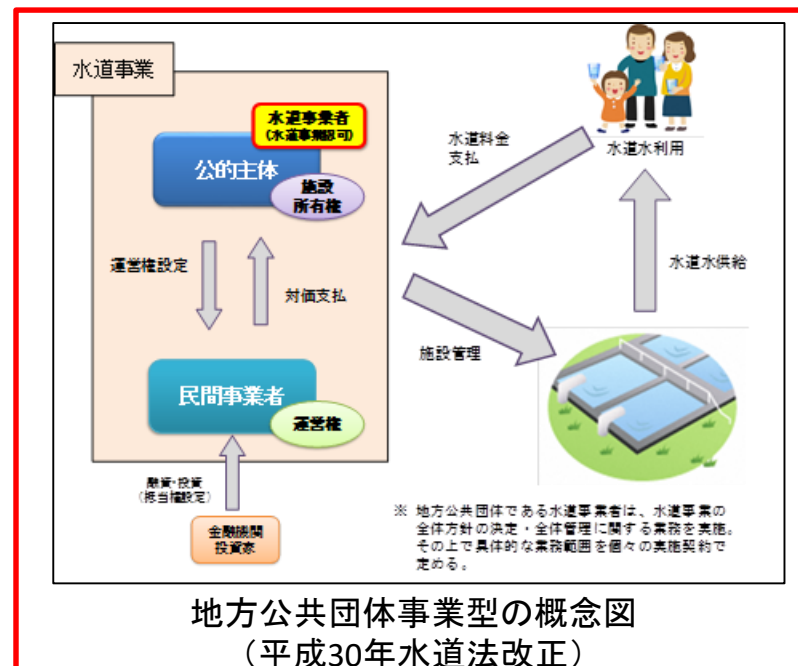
水道事業

水道事業者
(水道事業認可)

公的主体

施設
所有権

運営権設定

対価支払

民間事業者

運営権

融資・投資
(抵当権設定)

金融機関
投資家

水道料金
支払

水道水利用

水道水供給

施設管理

※ 地方公共団体である水道事業者は、水道事業の全体方針の決定・全体管理に関する業務を実施。その上で具体的な業務範囲を個々の実施契約で定める。

地方公共団体事業型の概念図
（平成30年水道法改正）